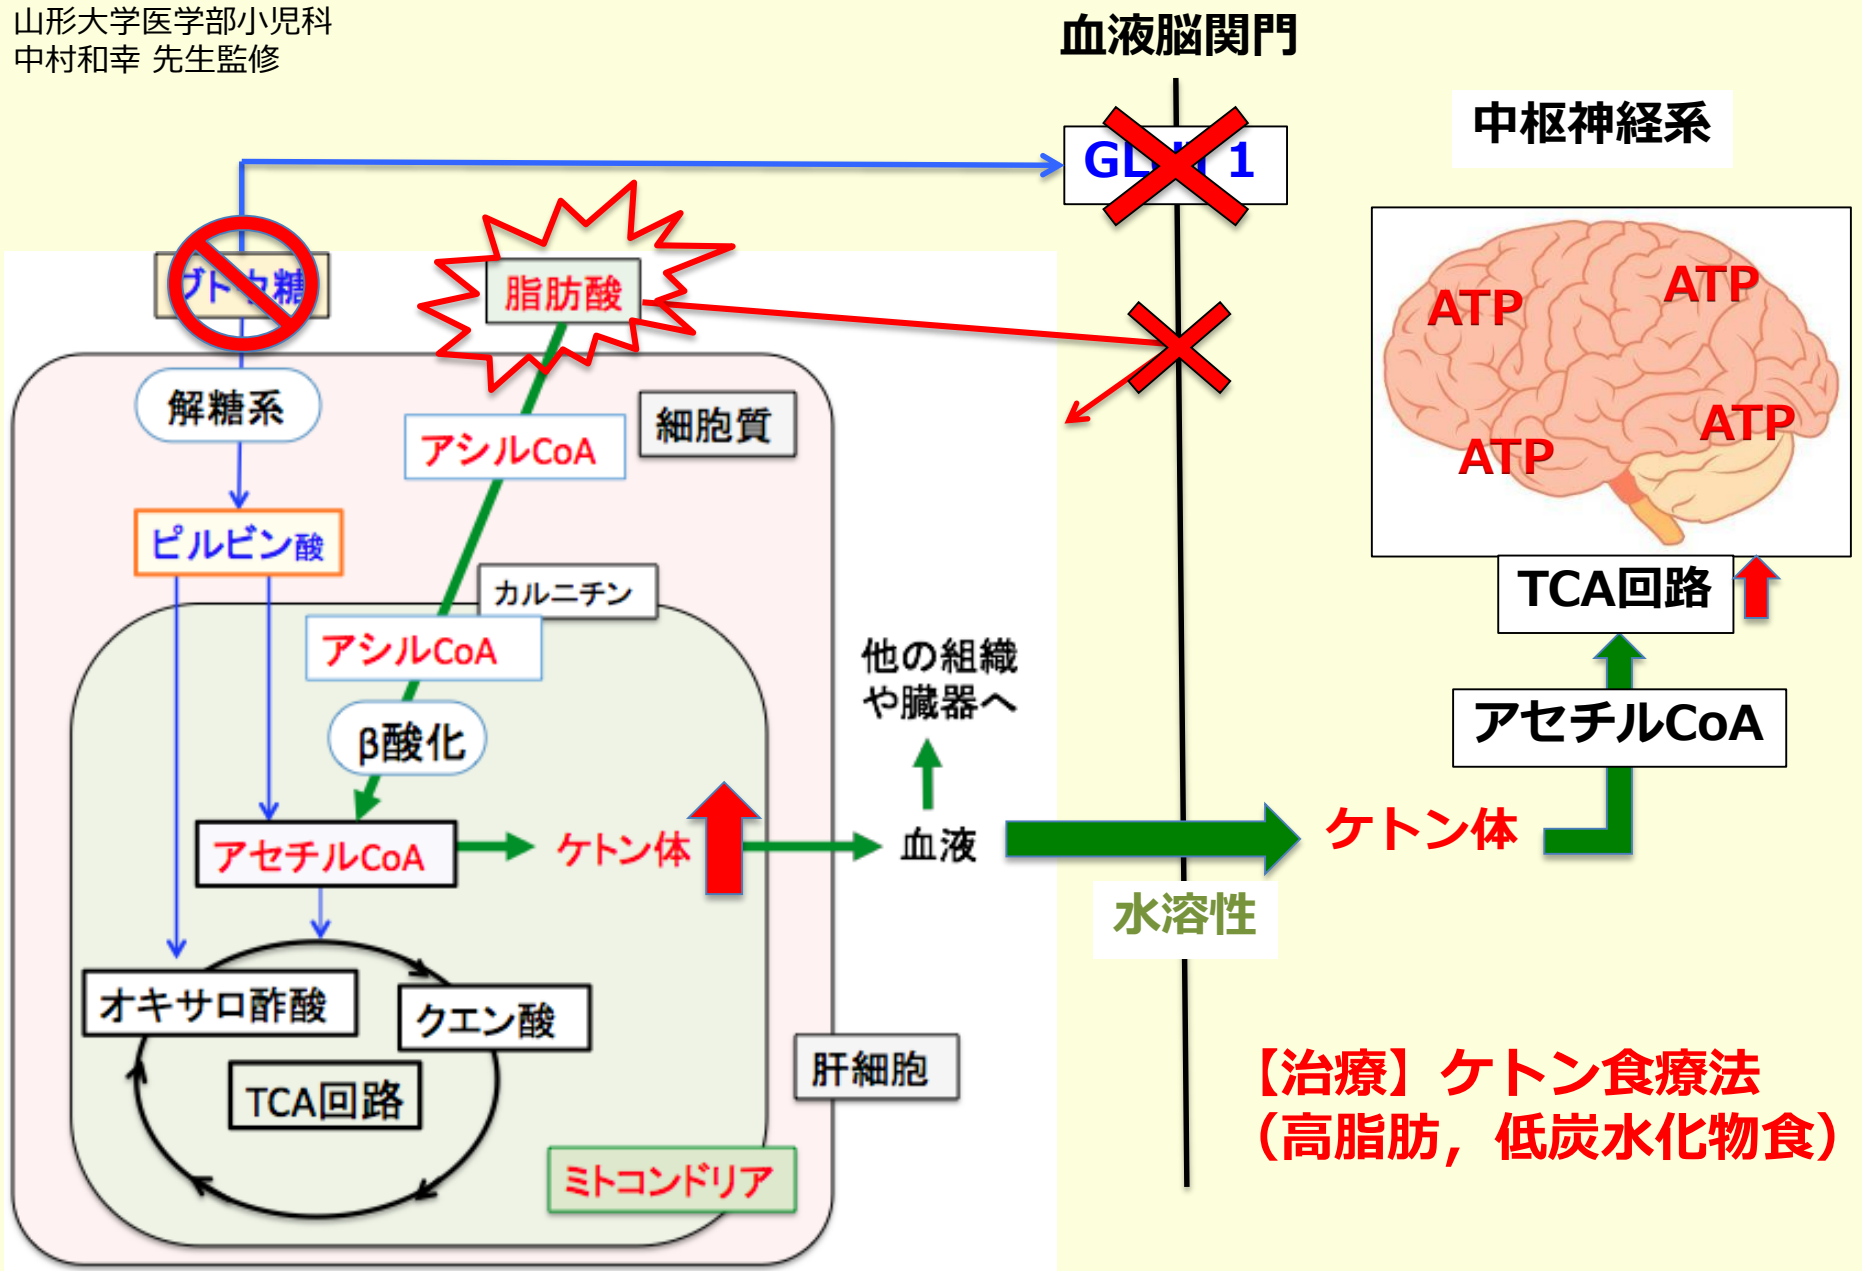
山形大学医学部小児科
中村和幸 先生監修

血液脳関門

GL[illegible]1

中枢神経系

ブドウ糖

脂肪酸

ATP
ATP
ATP
ATP

解糖系

アシルCoA

細胞質

ピルビン酸

カルニチン

アシルCoA

β酸化

TCA回路

アセチルCoA

他の組織や臓器へ

アセチルCoA

ケトン体

血液

ケトン体

水溶性

オキサロ酢酸

クエン酸

TCA回路

肝細胞

ミトコンドリア

【治療】ケトン食療法
(高脂肪，低炭水化物食)